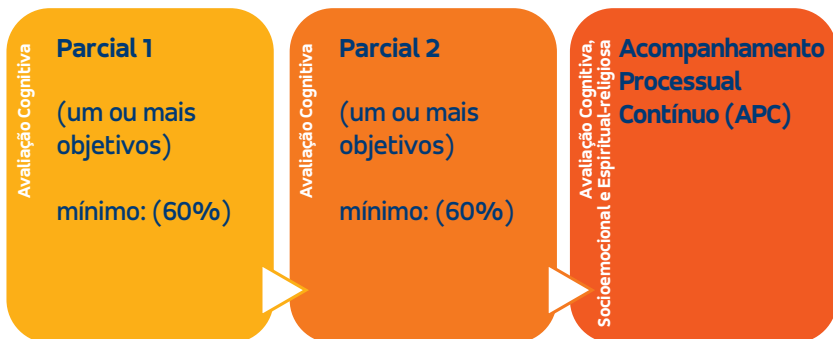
Avaliação Cognitiva

Parcial 1

(um ou mais objetivos)

mínimo: (60%)

Avaliação Cognitiva

Parcial 2

(um ou mais objetivos)

mínimo: (60%)

Avaliação Cognitiva, Socioemocional e Espiritual-religiosa

Acompanhamento Processual Contínuo (APC)